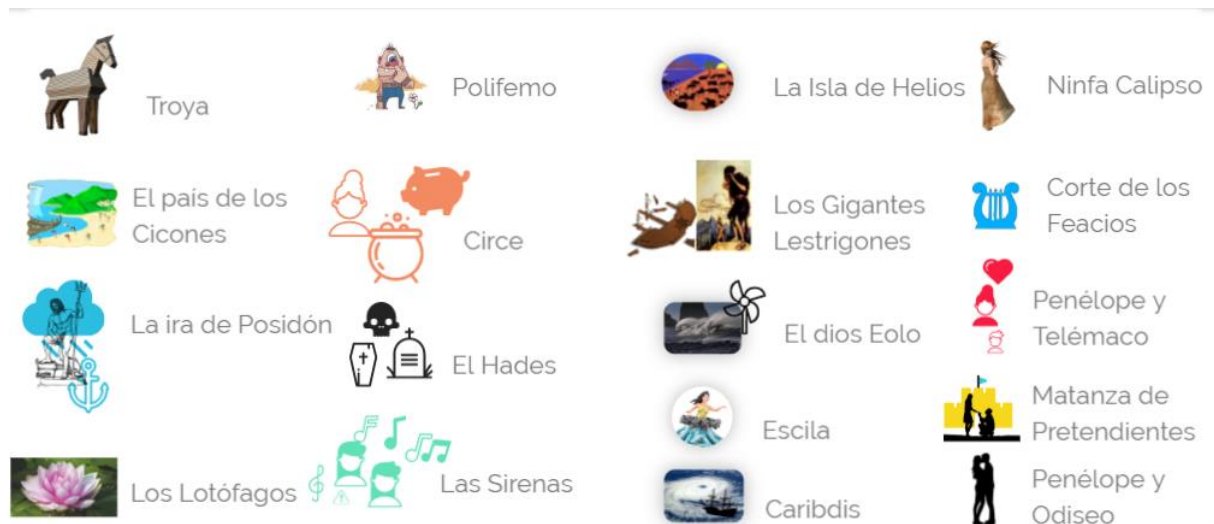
Troya

El país de los Cicones

La ira de Posidón

Los Lotófagos

Polifemo

Circe

El Hades

Las Sirenas

La Isla de Helios

Los Gigantes Lestrigones

El dios Eolo

Escila

Caribdis

Ninfa Calipso

Corte de los Feacios

Penélope y Telémaco

Matanza de Pretendientes

Penélope y Odiseo